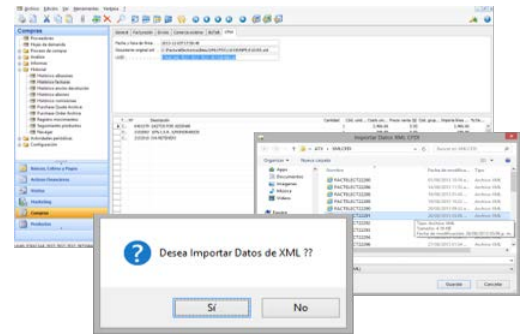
Archivo Edición Ver Herramientas Ventana ?

Compras

General Particulares Envíos Comercio exterior XML CFDI

Importar Datos XML CFDI

Organizar ▾ Nueva carpeta

Nombre

FACTRLECT22200
FACTRLECT22200
FACTRLECT22200
FACTRLECT22200
FACTRLECT22200
FACTRLECT22200
FACTRLECT22200

Apps
Documentos
Imágenes
Música
Vídeos

Ventas Cobros y Pagos
Activos Financieros
Stocks
Marketing
Compras
Productos

Desea Importar Datos de XML ??

Sí

No

Guardar

Cancelar